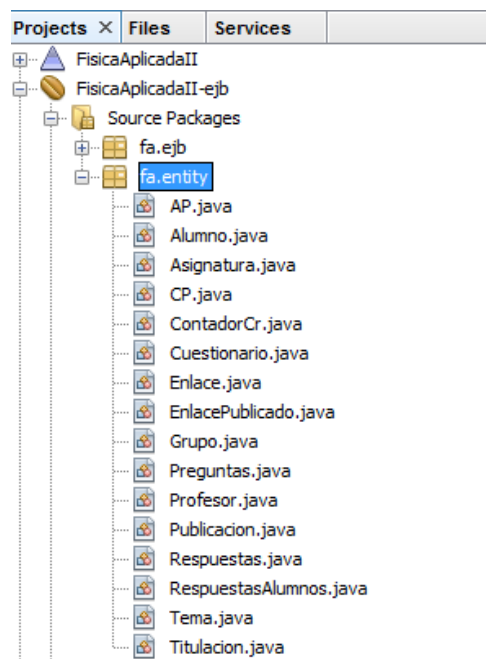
Projects × Files Services

FisicaAplicadaII
FisicaAplicadaII-ejb
Source Packages
fa.ejb
fa.entity
AP.java
Alumno.java
Asignatura.java
CP.java
ContadorCr.java
Cuestionario.java
Enlace.java
EnlacePublicado.java
Grupo.java
Preguntas.java
Profesor.java
Publicacion.java
Respuestas.java
RespuestasAlumnos.java
Tema.java
Titulacion.java